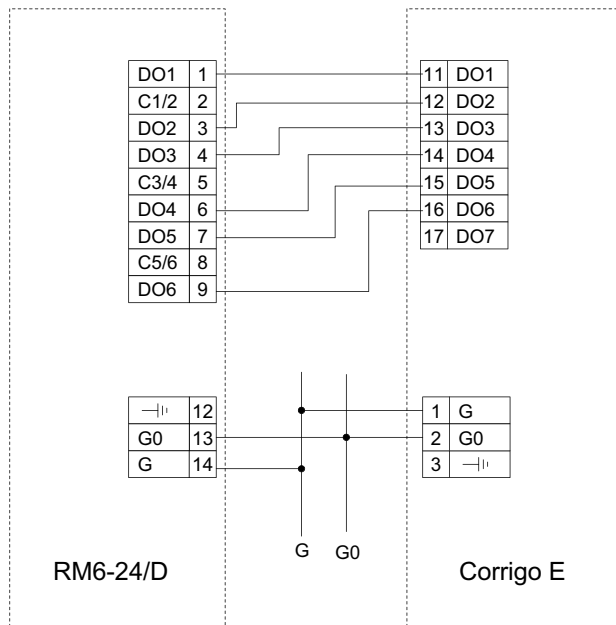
| DO1 | 1 |
|---|---|
| C1/2 | 2 |
| DO2 | 3 |
| DO3 | 4 |
| C3/4 | 5 |
| DO4 | 6 |
| DO5 | 7 |
| C5/6 | 8 |
| DO6 | 9 |

| 11 | DO1 |
|---|---|
| 12 | DO2 |
| 13 | DO3 |
| 14 | DO4 |
| 15 | DO5 |
| 16 | DO6 |
| 17 | DO7 |

| ⊣⊢ | 12 |
|---|---|
| G0 | 13 |
| G | 14 |

| 1 | G |
|---|---|
| 2 | G0 |
| 3 | ⊣⊢ |

G G0

RM6-24/D

Corrigo E